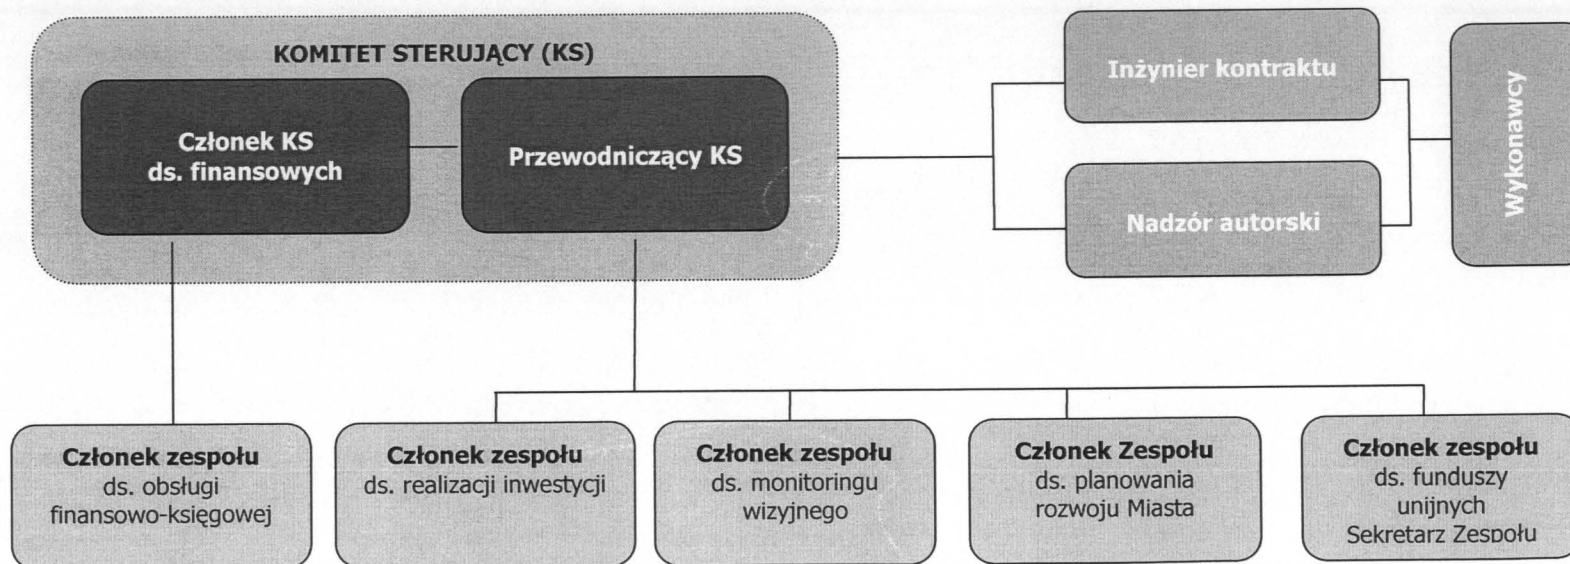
KOMITET STERUJĄCY (KS)

Członek KS ds. finansowych

Przewodniczący KS

Inżynier kontraktu

Nadzór autorski

Wykonawcy

Członek zespołu ds. obsługi finansowo-księgowej

Członek zespołu ds. realizacji inwestycji

Członek zespołu ds. monitoringu wizyjnego

Członek Zespołu ds. planowania rozwoju Miasta

Członek zespołu ds. funduszy unijnych Sekretarz Zespołu